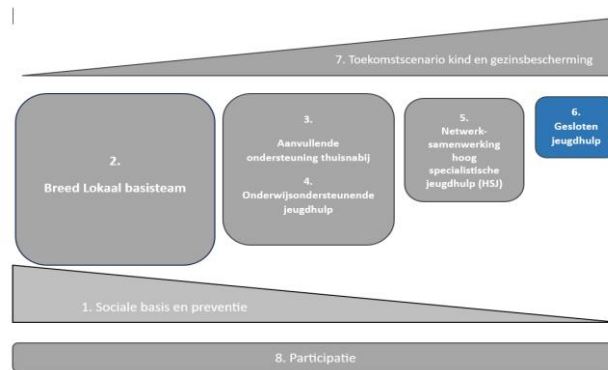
7. Toekomstscenario kind en gezinsbescherming

2.
Breed Lokaal basisteam

3.
Aanvullende ondersteuning thuisnabij
4.
Onderwijsondersteunende jeugdhulp

5.
Netwerksamenwerking hoog specialistische jeugdhulp (HSJ)

6.
Gesloten jeugdhulp

1. Sociale basis en preventie

8. Participatie